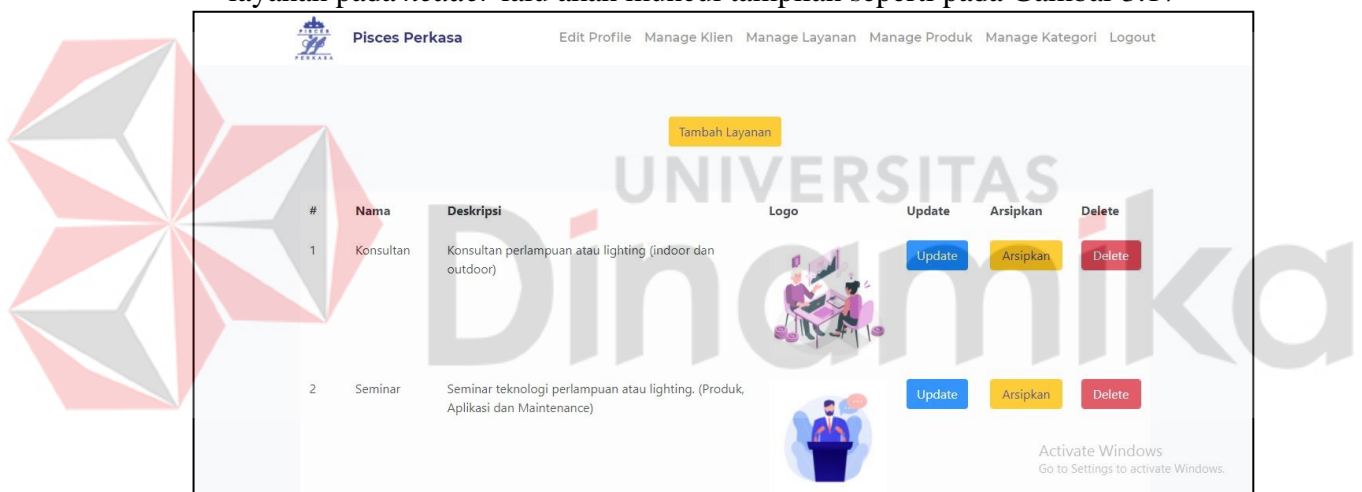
layanan pada *navbar* lalu akan muncul tampilan seperti pada Gambar 3.17

PISCES PERKASA

Pisces Perkasa

Edit Profile Manage Klien Manage Layanan Manage Produk Manage Kategori Logout

Tambah Layanan

UNIVERSITAS

| # | Nama | Deskripsi | Logo | Update | Arsipkan | Delete |
|---|---|---|---|---|---|---|
| 1 | Konsultan | Konsultan perlampuan atau lighting (indoor dan outdoor) | | Update | Arsipkan | Delete |
| 2 | Seminar | Seminar teknologi perlampuan atau lighting. (Produk, Aplikasi dan Maintenance) | | Update | Arsipkan | Delete |

Dinamika

Activate Windows
Go to Settings to activate Windows.